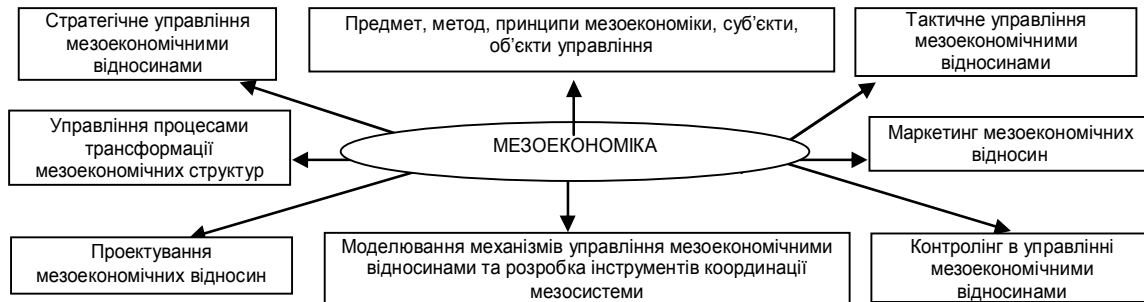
Стратегічне управління мезоекономічними відносинами

Предмет, метод, принципи мезоекономіки, суб'єкти, об'єкти управління

Тактичне управління мезоекономічними відносинами

Управління процесами трансформації мезоекономічних структур

МЕЗОЕКОНОМІКА

Маркетинг мезоекономічних відносин

Проектування мезоекономічних відносин

Моделювання механізмів управління мезоекономічними відносинами та розробка інструментів координації мезосистеми

Контролінг в управлінні мезоекономічними відносинами